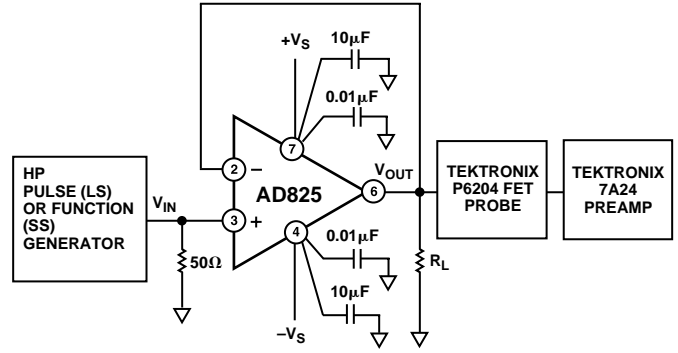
$+V_S$

$10\mu F$

$0.01\mu F$

HP PULSE (LS) OR FUNCTION (SS) GENERATOR

$V_{IN}$

2 −

3 +

7

AD825

6

$V_{OUT}$

4

TEKTRONIX P6204 FET PROBE

TEKTRONIX 7A24 PREAMP

$50\Omega$

$0.01\mu F$

$10\mu F$

$R_L$

$-V_S$